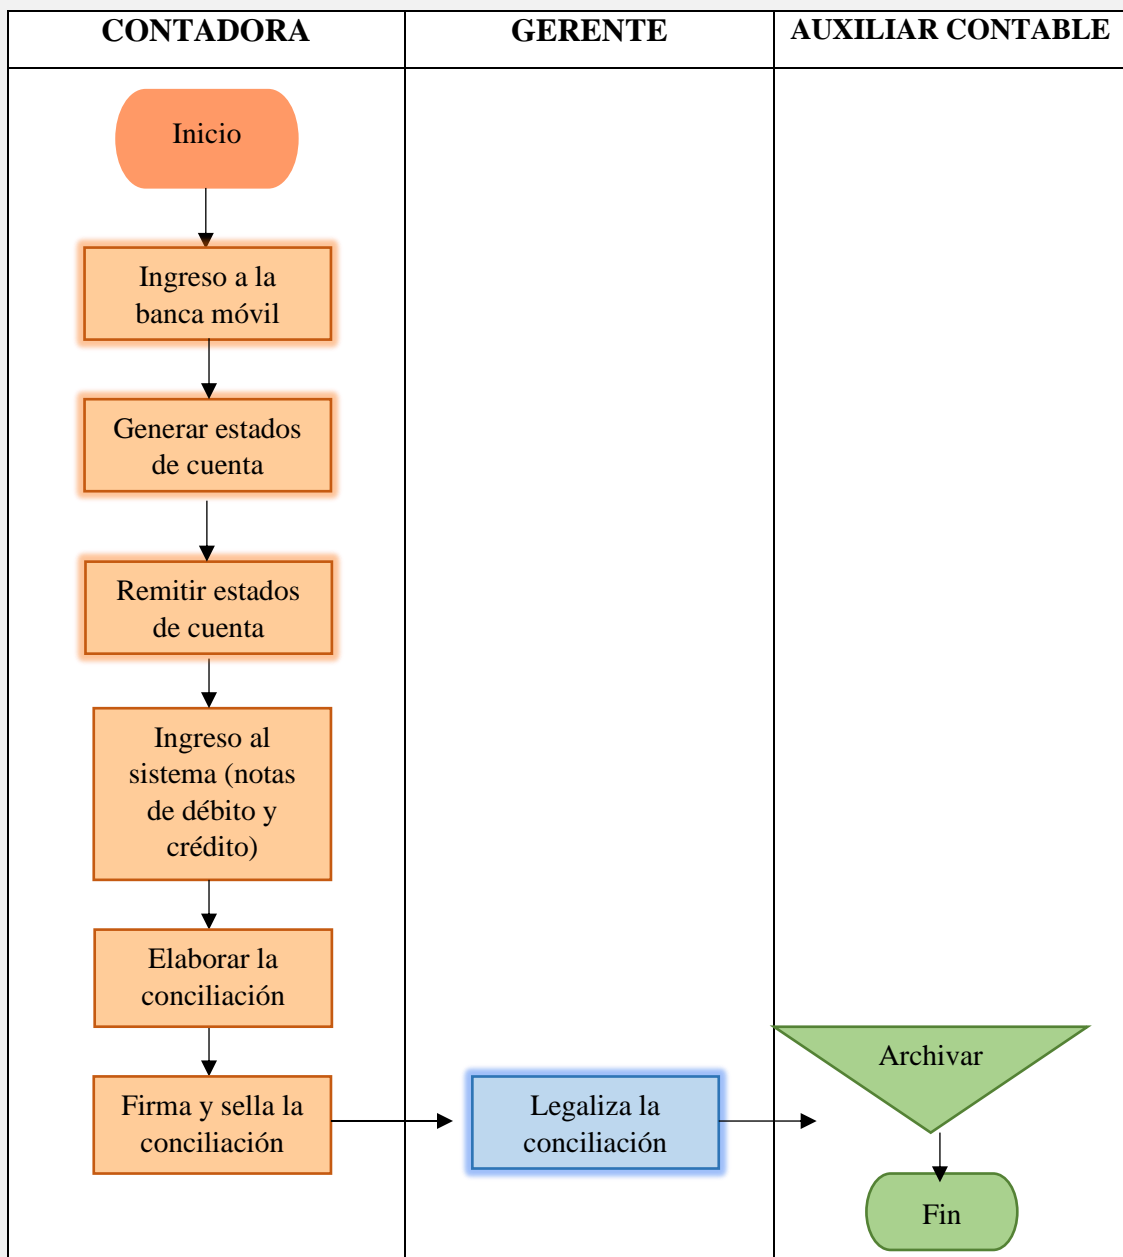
| CONTADORA | GERENTE | AUXILIAR CONTABLE |
|---|---|---|

Inicio

Ingreso a la banca móvil

Generar estados de cuenta

Remitir estados de cuenta

Ingreso al sistema (notas de débito y crédito)

Elaborar la conciliación

Firma y sella la conciliación

Legaliza la conciliación

Archivar

Fin